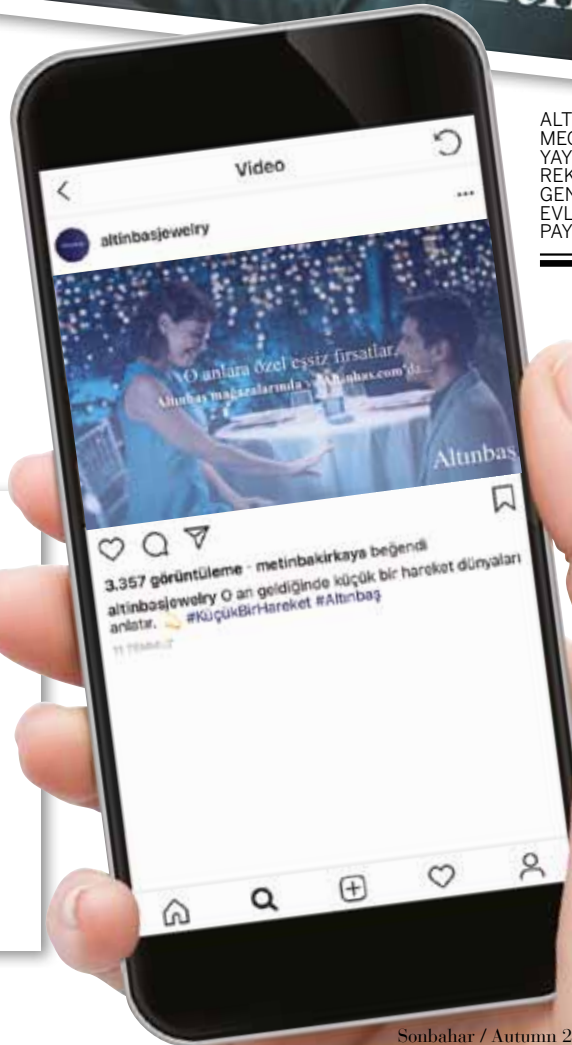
Video

altinbasjewelry

O anlara özel eşsiz fırsatlar.
Altınbaş mağazalarında ve altinbas.com'da

Altınbaş

3.357 görüntüleme · metinbakirkaya beğendi
altinbasjewelry O an geldiğinde küçük bir hareket dünyaları anlatır. #KüçükBirHareket #Altınbaş
11 TEMMUZ

ALT
MEG
YAY
REK
GEN
EVL
PAY

Sonbahar / Autumn 2